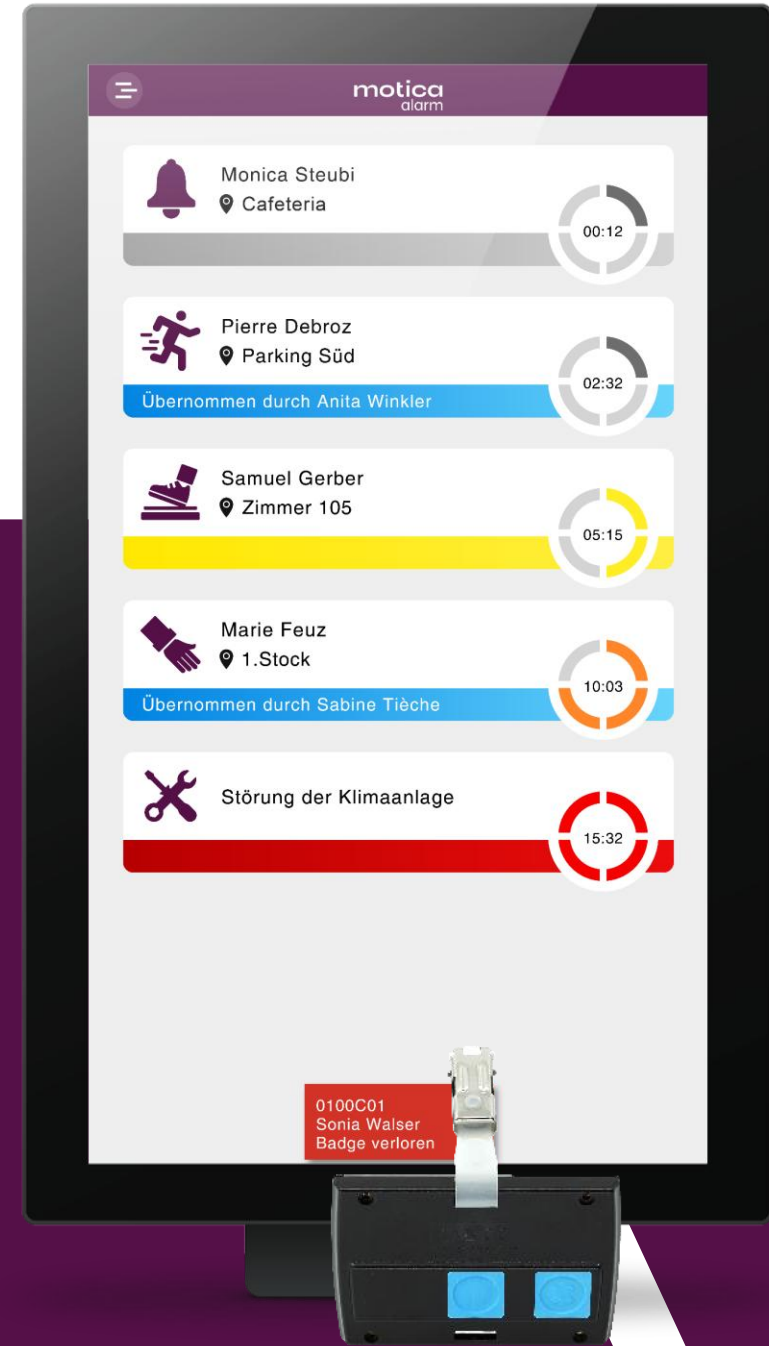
motica
alarm

Monica Steubi
Cafeteria
00:12

Pierre Debroz
Parking Süd
02:32
Übernommen durch Anita Winkler

Samuel Gerber
Zimmer 105
05:15

Marie Feuz
1.Stock
10:03
Übernommen durch Sabine Tièche

Störung der Klimaanlage
15:32

0100C01
Sonia Walser
Badge verloren